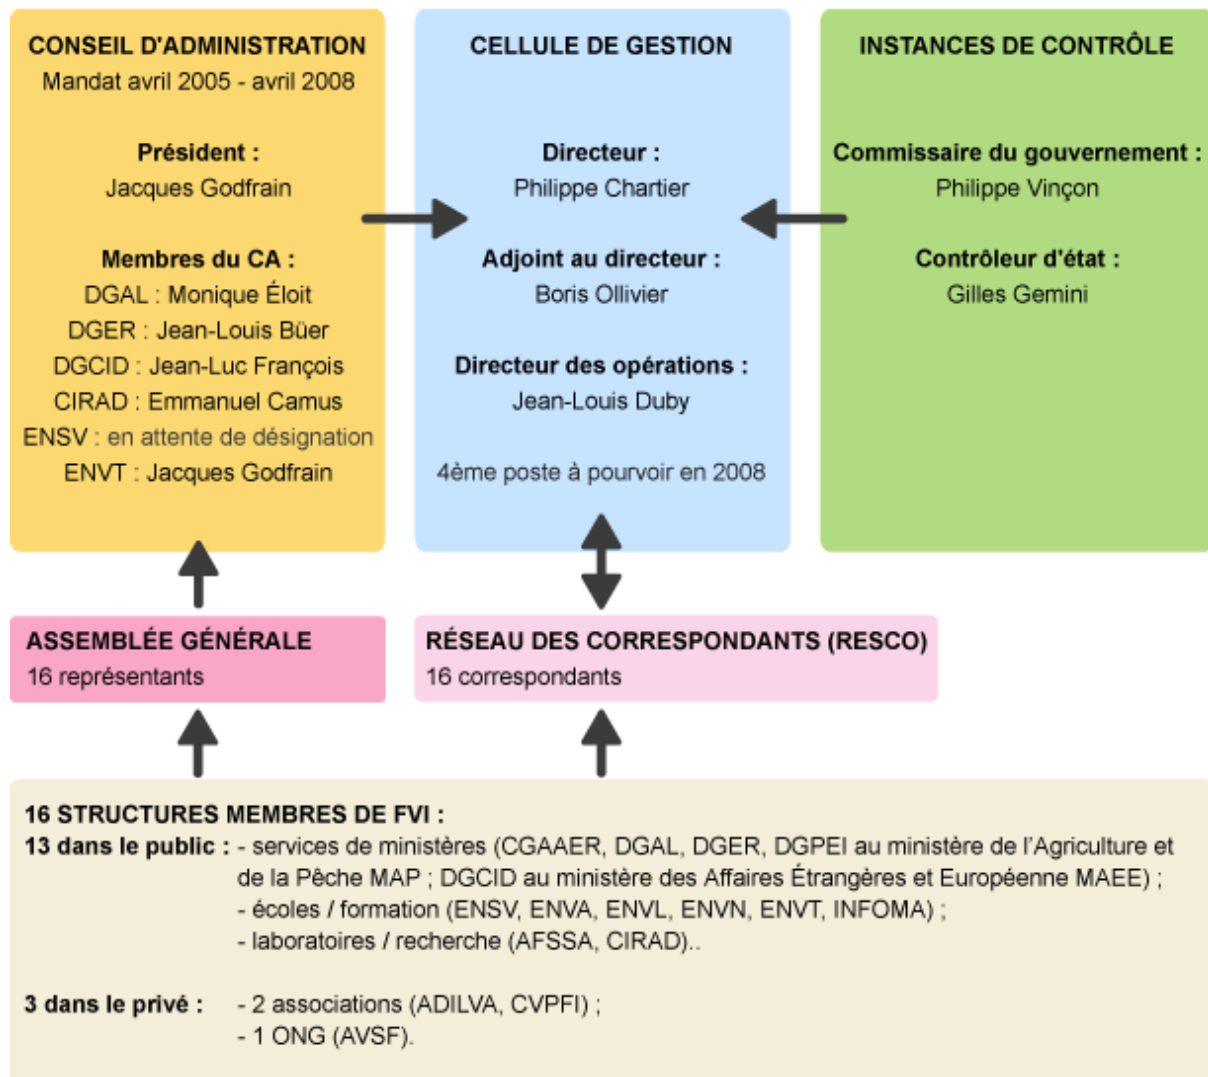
CONSEIL D'ADMINISTRATION
Mandat avril 2005 - avril 2008

Président :
Jacques Godfrain

Membres du CA :
DGAL : Monique Éloit
DGER : Jean-Louis Büer
DGCID : Jean-Luc François
CIRAD : Emmanuel Camus
ENSV : en attente de désignation
ENVT : Jacques Godfrain

CELLULE DE GESTION

Directeur :
Philippe Chartier

Adjoint au directeur :
Boris Ollivier

Directeur des opérations :
Jean-Louis Duby

4ème poste à pourvoir en 2008

INSTANCES DE CONTRÔLE

Commissaire du gouvernement :
Philippe Vinçon

Contrôleur d'état :
Gilles Gemini

ASSEMBLÉE GÉNÉRALE
16 représentants

RÉSEAU DES CORRESPONDANTS (RESCO)
16 correspondants

16 STRUCTURES MEMBRES DE FVI :
13 dans le public : - services de ministères (CGAAER, DGAL, DGER, DGPEI au ministère de l'Agriculture et de la Pêche MAP ; DGCID au ministère des Affaires Étrangères et Européenne MAEE) ;
- écoles / formation (ENSV, ENVA, ENVL, ENVN, ENVT, INFOMA) ;
- laboratoires / recherche (AFSSA, CIRAD)..

3 dans le privé : - 2 associations (ADILVA, CVPFI) ;
- 1 ONG (AVSF).